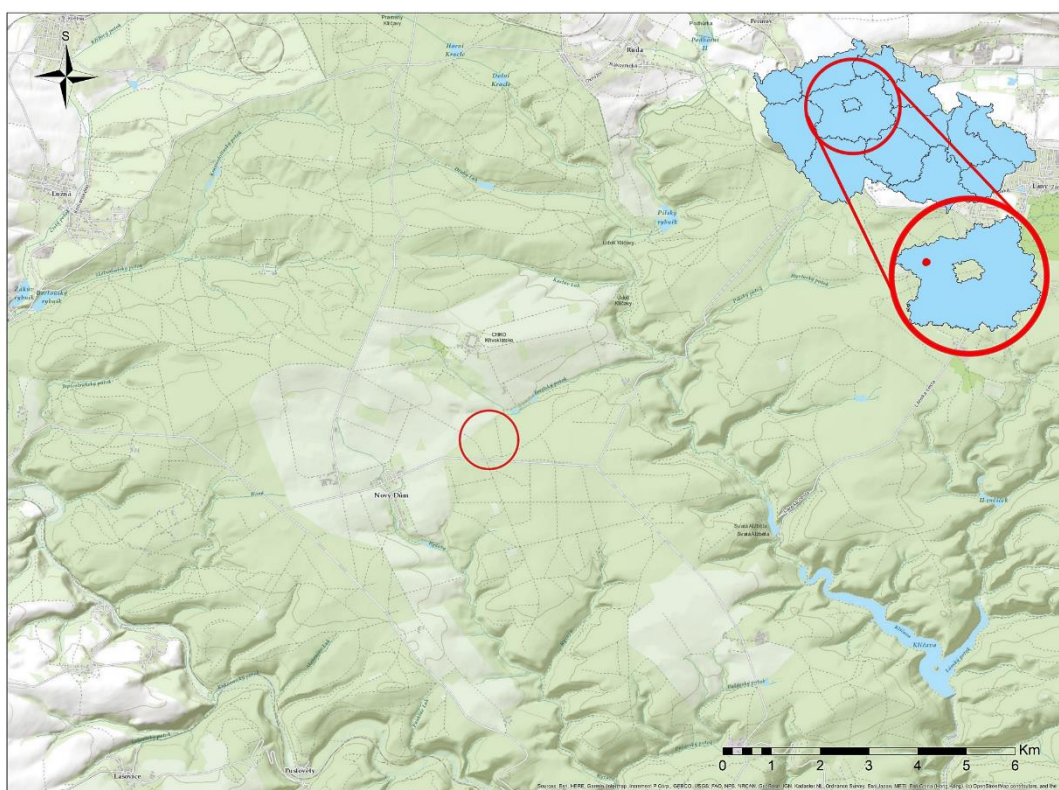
S

Prominy Křičany

Horní Kracle

Dolní Kracle

Ruda

Pavlíkov

Lány

Lužná

Zákonský rybník

Pilský rybník

CHKO Křivoklátsko

Nový Dům

Svatá Alžběta

Klíčava

Lašovice

Dubovsky

0 1 2 3 4 5 6 Km

Sources: Esri, HERE, Garmin, Intermap, increment P Corp., GEBCO, USGS, FAO, NPS, NRCAN, GeoBase, IGN, Kadaster NL, Ordnance Survey, Esri Japan, METI, Esri China (Hong Kong), (c) OpenStreetMap contributors, and the